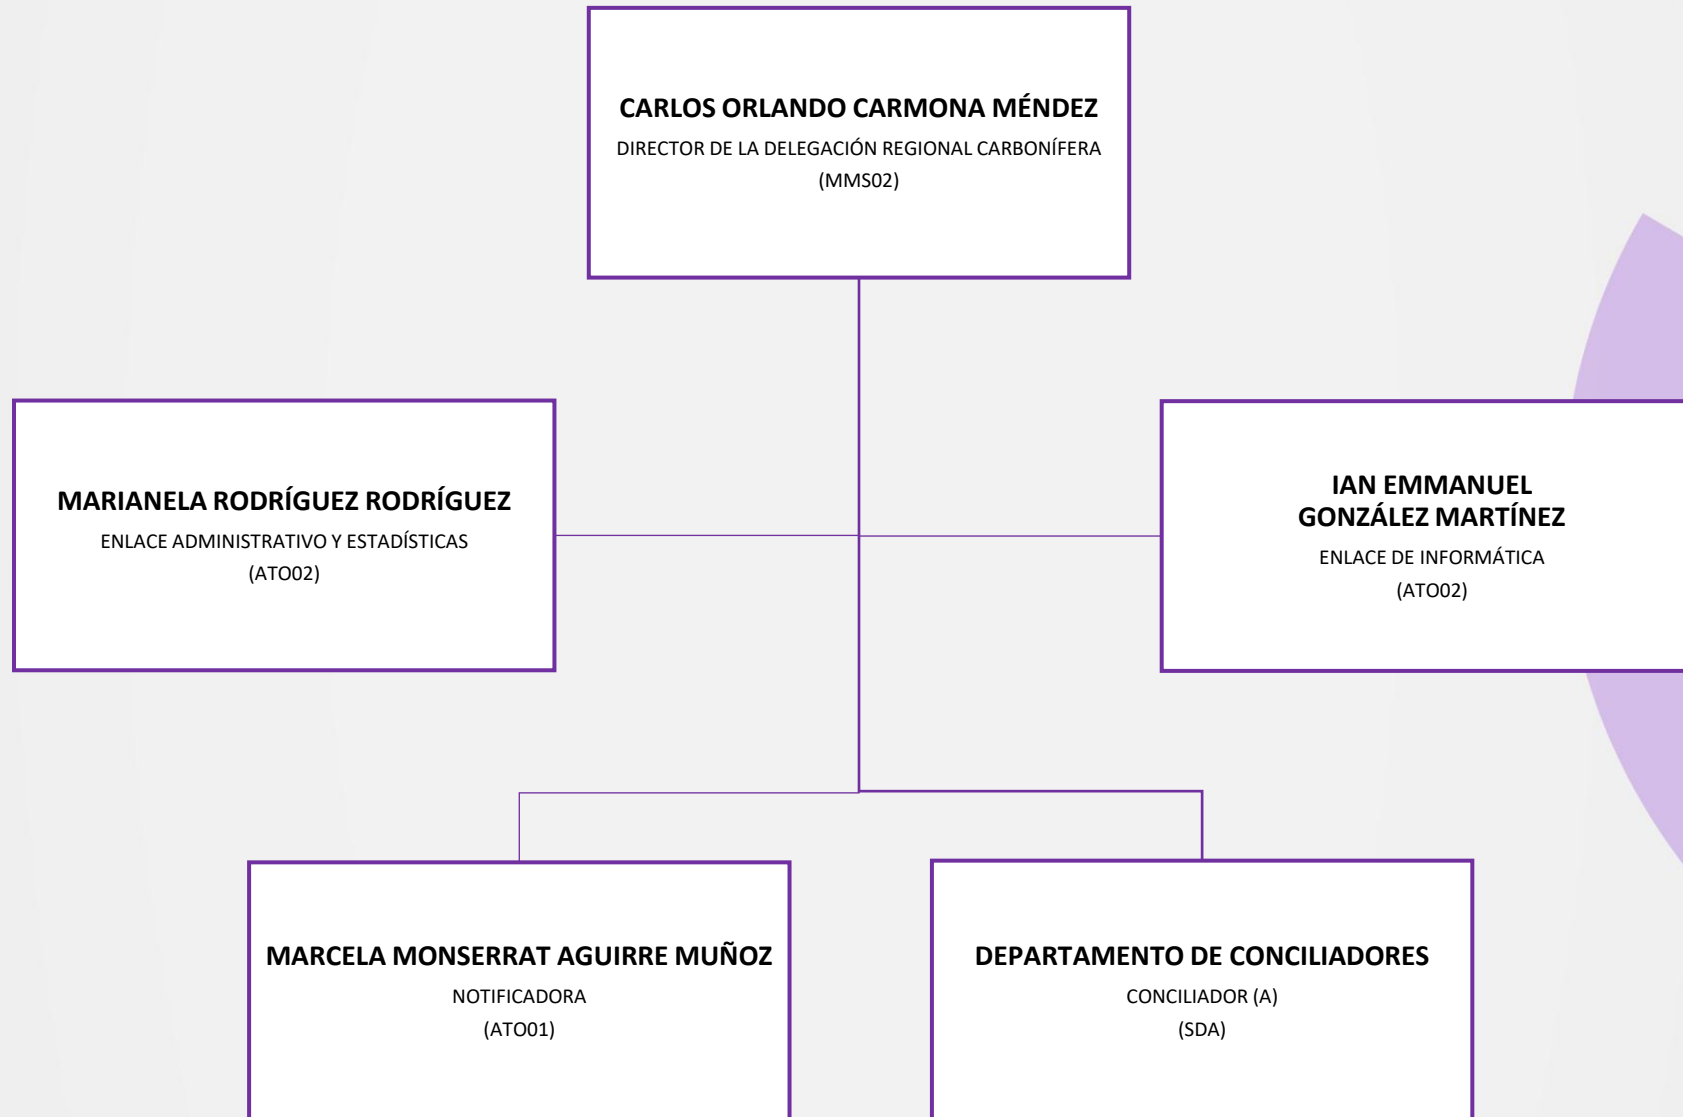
CARLOS ORLANDO CARMONA MÉNDEZ
DIRECTOR DE LA DELEGACIÓN REGIONAL CARBONÍFERA
(MMS02)

MARIANELA RODRÍGUEZ RODRÍGUEZ
ENLACE ADMINISTRATIVO Y ESTADÍSTICAS
(ATO02)

IAN EMMANUEL GONZÁLEZ MARTÍNEZ
ENLACE DE INFORMÁTICA
(ATO02)

MARCELA MONSERRAT AGUIRRE MUÑOZ
NOTIFICADORA
(ATO01)

DEPARTAMENTO DE CONCILIADORES
CONCILIADOR (A)
(SDA)